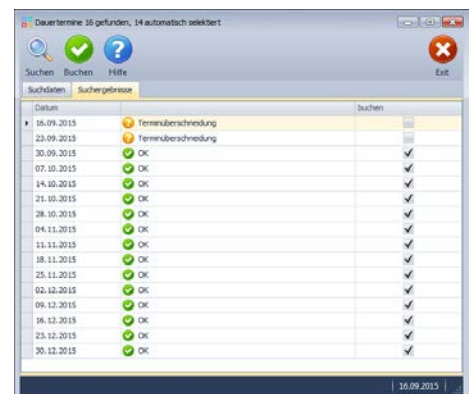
Dauertermine 16 gefunden, 14 automatisch selektiert

Suchen Buchen Hilfe

Exit

Suchdaten Suchergebnisse

| Datum | | buchen |
|---|---|---|
| 16.09.2015 | Terminüberschneidung | |
| 23.09.2015 | Terminüberschneidung | |
| 30.09.2015 | OK | ✓ |
| 07.10.2015 | OK | ✓ |
| 14.10.2015 | OK | ✓ |
| 21.10.2015 | OK | ✓ |
| 28.10.2015 | OK | ✓ |
| 04.11.2015 | OK | ✓ |
| 11.11.2015 | OK | ✓ |
| 18.11.2015 | OK | ✓ |
| 25.11.2015 | OK | ✓ |
| 02.12.2015 | OK | ✓ |
| 09.12.2015 | OK | ✓ |
| 16.12.2015 | OK | ✓ |
| 23.12.2015 | OK | ✓ |
| 30.12.2015 | OK | ✓ |

16.09.2015